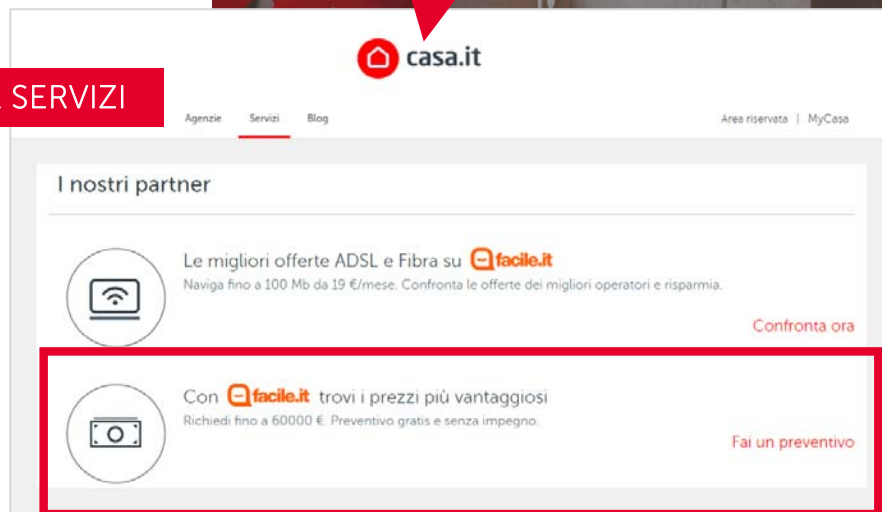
casa.it

SERVIZI

Agenzie Servizi Blog

Area riservata | MyCasa

I nostri partner

Le migliori offerte ADSL e Fibra su facile.it
Naviga fino a 100 Mb da 19 €/mese. Confronta le offerte dei migliori operatori e risparmia.

Confronta ora

Con facile.it trovi i prezzi più vantaggiosi
Richiedi fino a 60000 €. Preventivo gratis e senza impegno.

Fai un preventivo